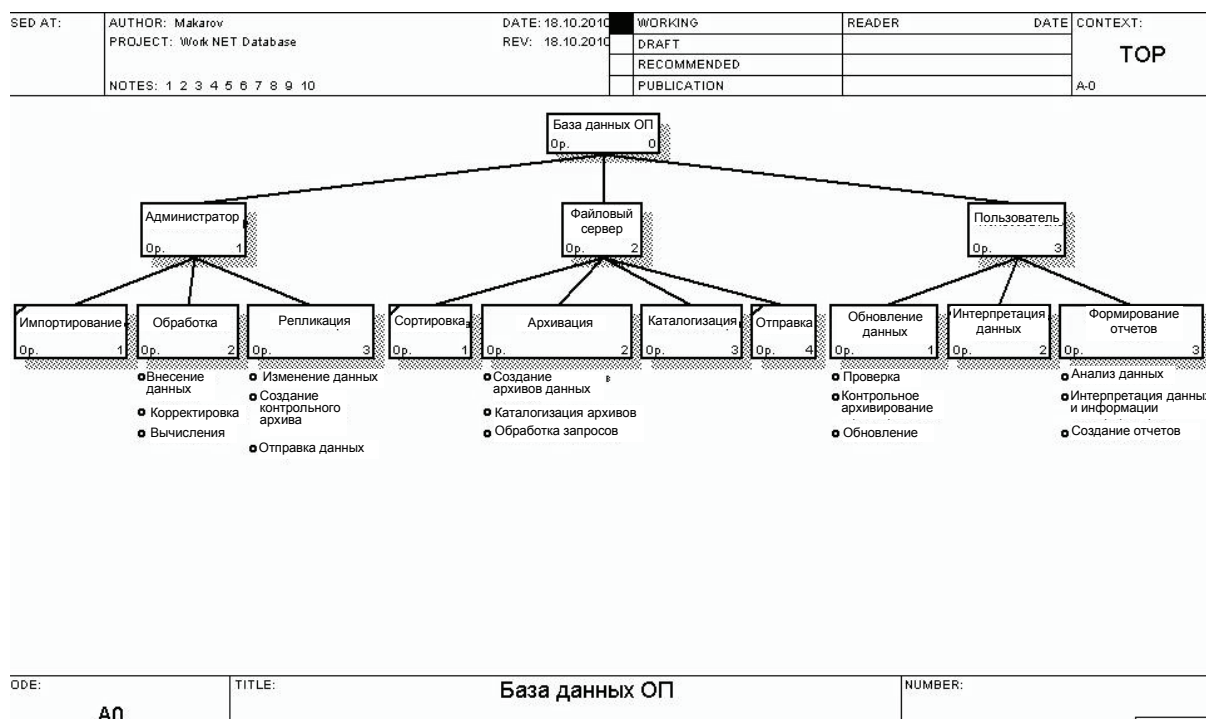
SED AT: | AUTHOR: Makarov | DATE: 18.10.2010 | WORKING | READER | DATE | CONTEXT:
PROJECT: Work NET Database | REV: 18.10.2010 | DRAFT
RECOMMENDED
NOTES: 1 2 3 4 5 6 7 8 9 10 | PUBLICATION
TOP
A-0

База данных ОП
0p. 0

Администратор
0p. 1

Файловый сервер
0p. 2

Пользователь
0p. 3

Импортирование
0p. 1

Обработка
0p. 2

Репликация
0p. 3

Сортировка
0p. 1

Архивация
0p. 2

Каталогизация
0p. 3

Отправка
0p. 4

Обновление данных
0p. 1

Интерпретация данных
0p. 2

Формирование отчетов
0p. 3

Внесение данных
Корректировка
Вычисления

Изменение данных
Создание контрольного архива
Отправка данных

Создание архивов данных
Каталогизация архивов
Обработка запросов

Проверка
Контрольное архивирование
Обновление

Анализ данных
Интерпретация данных и информации
Создание отчетов

ODE:
A0
TITLE:
База данных ОП
NUMBER: